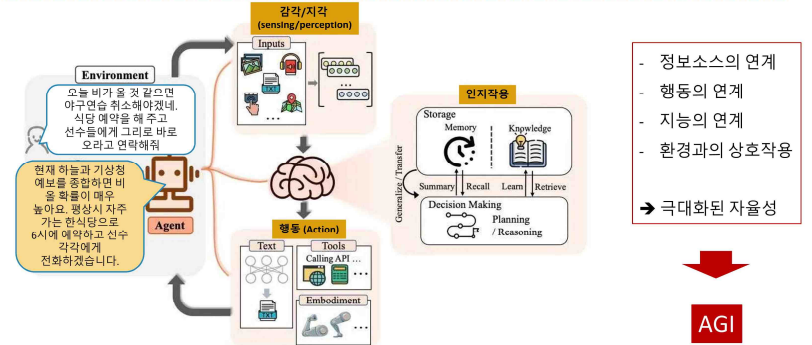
Environment

오늘 비가 올 것 같으면 야구연습 취소해야겠네. 식당 예약을 해 주고 선수들에게 그리로 바로 오라고 연락해줘

현재 하늘과 기상청 예보를 종합하면 비올 확률이 매우 높아요. 평상시 자주 가는 한식당으로 6시에 예약하고 선수 각각에게 전화하겠습니다.

Agent

감각/지각 (sensing/perception)

Inputs

인지작용

Storage

Memory

Knowledge

Summary

Recall

Learn

Retrieve

Generalize / Transfer

Decision Making

Planning / Reasoning

행동 (Action)

Text

Tools

Calling API ...

Embodiment

- 정보소스의 연계
- 행동의 연계
- 지능의 연계
- 환경과의 상호작용

➔ 극대화된 자율성

AGI